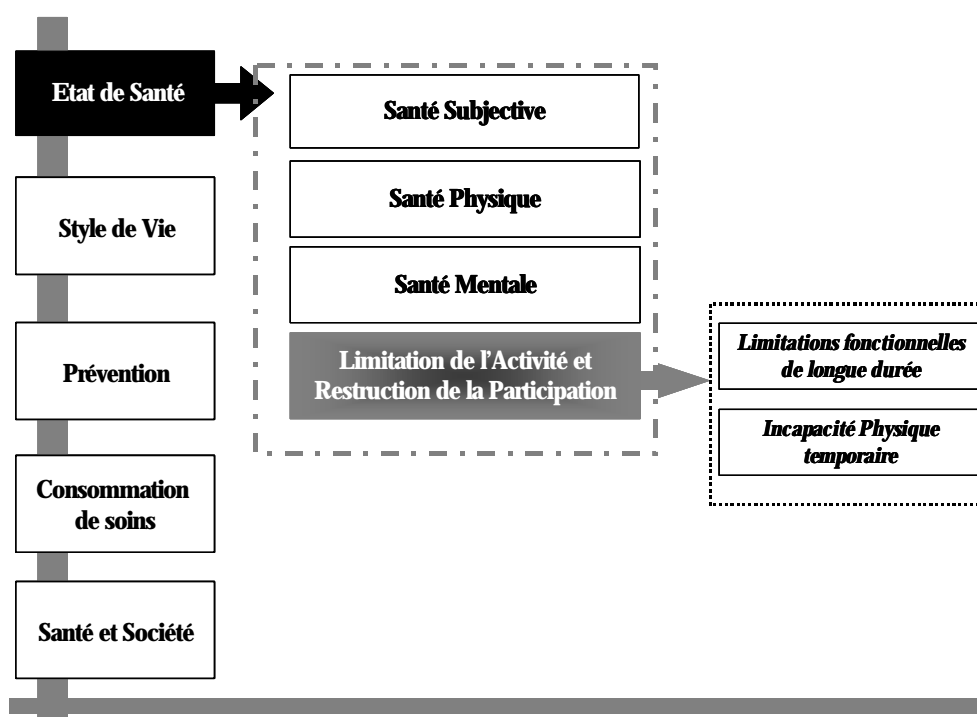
Etat de Santé

Style de Vie

Prévention

Consommation de soins

Santé et Société

Santé Subjective

Santé Physique

Santé Mentale

Limitation de l'Activité et Restruction de la Participation

*Limitations fonctionnelles de longue durée*

*Incapacité Physique temporaire*